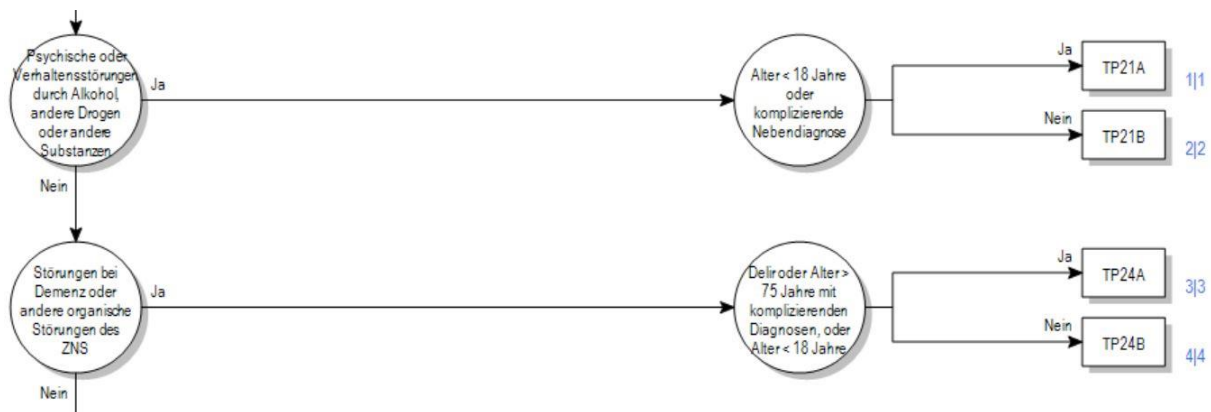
Psychische oder Verhaltensstörungen durch Alkohol, andere Drogen oder andere Substanzen

Ja

Alter < 18 Jahre oder komplizierende Nebendiagnose

Ja

TP21A

1|1

Nein

TP21B

2|2

Nein

Störungen bei Demenz oder andere organische Störungen des ZNS

Ja

Delir oder Alter > 75 Jahre mit komplizierenden Diagnosen, oder Alter < 18 Jahre

Ja

TP24A

3|3

Nein

TP24B

4|4

Nein